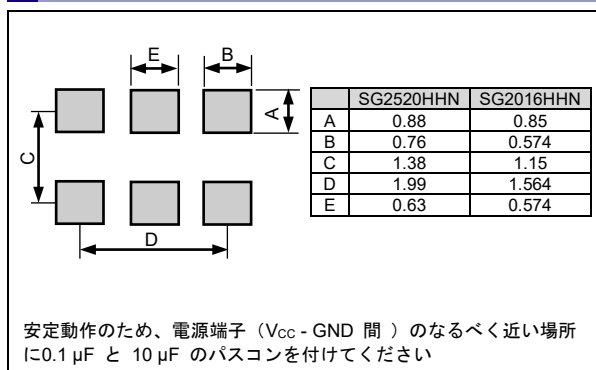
E B A C D

| | SG2520HHN | SG2016HHN |
|---|---|---|
| A | 0.88 | 0.85 |
| B | 0.76 | 0.574 |
| C | 1.38 | 1.15 |
| D | 1.99 | 1.564 |
| E | 0.63 | 0.574 |

安定動作のため、電源端子（$V_{CC}$ - GND 間 ）のなるべく近い場所に0.1 µF と 10 µF のパスコンを付けてください